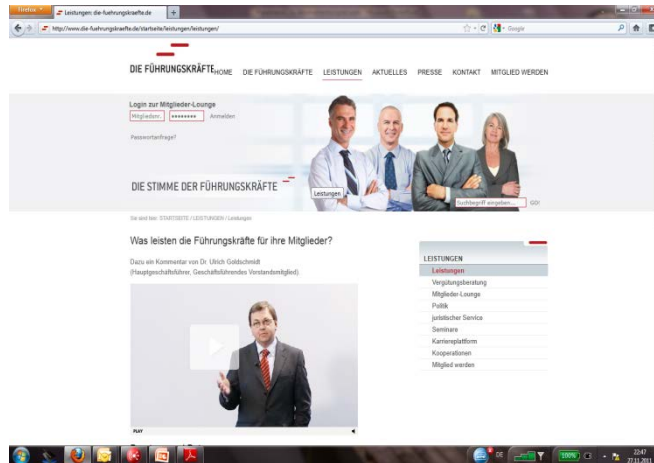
Firefox
Leistungen: die-fuehrungskraefte.de
http://www.die-fuehrungskraefte.de/startseite/leistungen/leistungen/
Google

DIE FÜHRUNGSKRÄFTE HOME DIE FÜHRUNGSKRÄFTE LEISTUNGEN AKTUELLES PRESSE KONTAKT MITGLIED WERDEN

Login zur Mitglieder-Lounge
Mitgliedsnr. •••••••• Anmelden
Passwortanfrage?

DIE STIMME DER FÜHRUNGSKRÄFTE

Leistungen

Suchbegriff eingeben... GO!

Sie sind hier: STARTSEITE / LEISTUNGEN / Leistungen

Was leisten die Führungskräfte für ihre Mitglieder?

Dazu ein Kommentar von Dr. Ulrich Goldschmidt
(Hauptgeschäftsführer, Geschäftsführendes Vorstandsmitglied)

PLAY

LEISTUNGEN
Leistungen
Vergütungsberatung
Mitglieder-Lounge
Politik
juristischer Service
Seminare
Karriereplattform
Kooperationen
Mitglied werden

DE
100%
22:47
27.11.2011